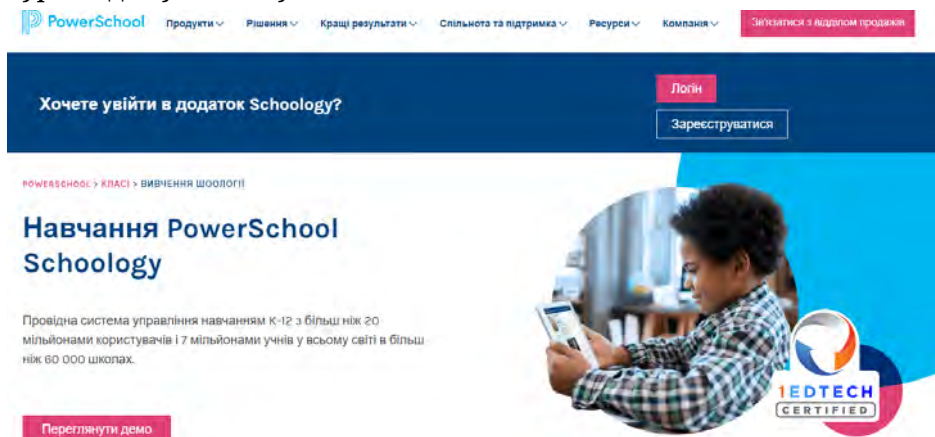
PowerSchool Продукти Рішення Кращі результати Спільнота та підтримка Ресурси Компанія Зв'язатися з відділом продажів

Хочете увійти в додаток Schoology?

Логін

Зареєструватися

POWERSCHOOL > КЛАСІ > ВИВЧЕННЯ ШООЛОГІЇ

Навчання PowerSchool Schoology

Провідна система управління навчанням K-12 з більш ніж 20 мільйонами користувачів і 7 мільйонами учнів у всьому світі в більш ніж 60 000 школах.

Переглянути демо

1EDTECH CERTIFIED